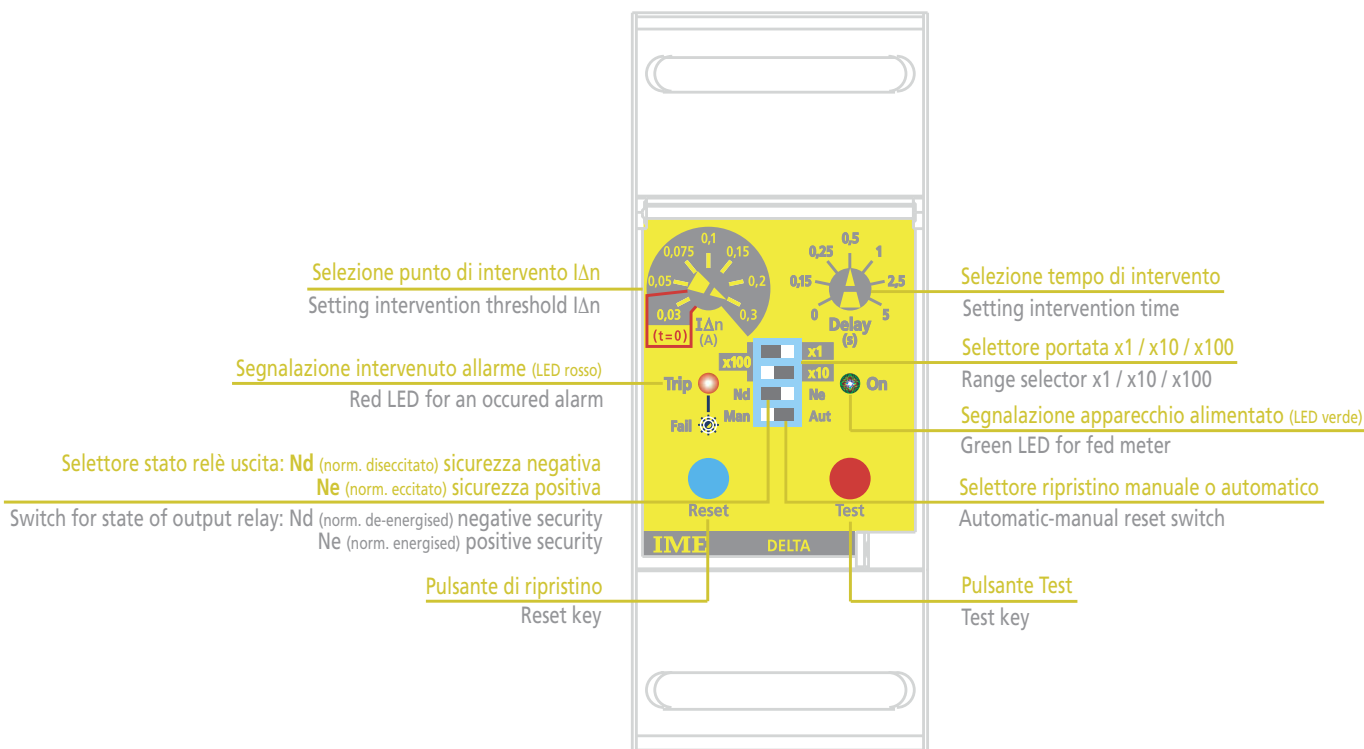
Selezione punto di intervento I∆n
Setting intervention threshold I∆n

Segnalazione intervenuto allarme (LED rosso)
Red LED for an occured alarm

Selettore stato relè uscita: Nd (norm. diseccitato) sicurezza negativa
Ne (norm. eccitato) sicurezza positiva
Switch for state of output relay: Nd (norm. de-energised) negative security
Ne (norm. energised) positive security

Pulsante di ripristino
Reset key

0,075 0,1 0,15 0,05 0,2 0,03 0,3 I∆n (A) (t=0)

0,25 0,5 1 0,15 2,5 0 5 Delay (s)

x1 x100 x10 Trip Nd Ne On Fail Man Aut

Reset Test

IME DELTA

Selezione tempo di intervento
Setting intervention time

Selettore portata x1 / x10 / x100
Range selector x1 / x10 / x100

Segnalazione apparecchio alimentato (LED verde)
Green LED for fed meter

Selettore ripristino manuale o automatico
Automatic-manual reset switch

Pulsante Test
Test key